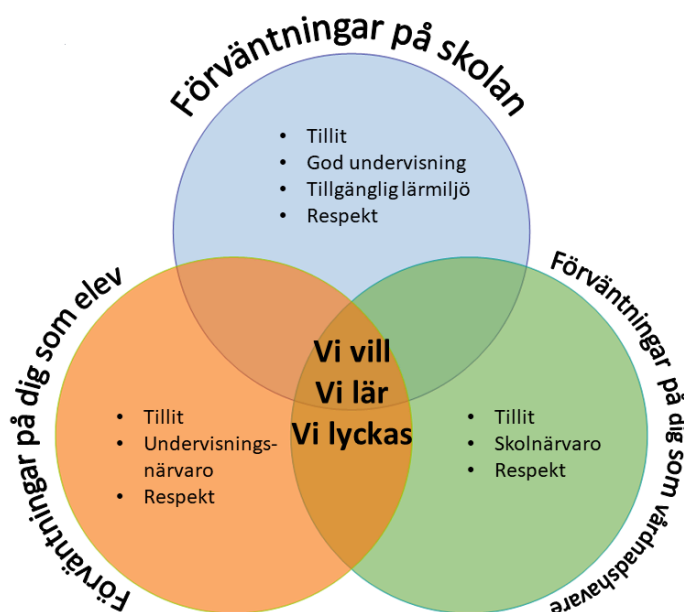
Förväntningar på skolan

- Tillit
- God undervisning
- Tillgänglig lärmiljö
- Respekt

Förväntningar på dig som elev

- Tillit
- Undervisnings-närvaro
- Respekt

Vi vill
Vi lär
Vi lyckas

Förväntningar på dig som vårdnadshavare

- Tillit
- Skolnärvaro
- Respekt